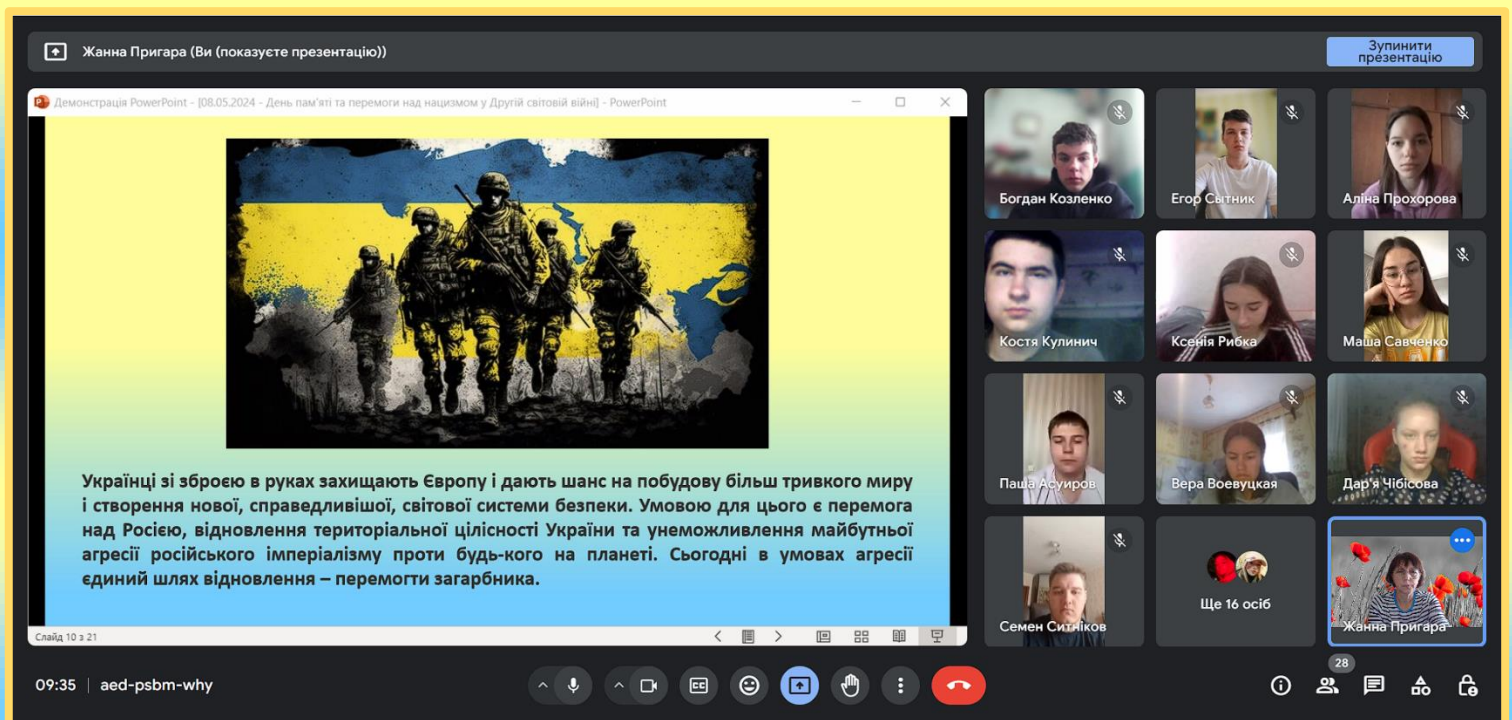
Жанна Пригара (Ви (показуєте презентацію))

Зупинити презентацію

Демонстрація PowerPoint - [08.05.2024 - День пам'яті та перемоги над нацизмом у Другій світовій війні] - PowerPoint

Українці зі зброєю в руках захищають Європу і дають шанс на побудову більш тривкого миру і створення нової, справедливішої, світової системи безпеки. Умовою для цього є перемога над Росією, відновлення територіальної цілісності України та унеможливлення майбутньої агресії російського імперіалізму проти будь-кого на планеті. Сьогодні в умовах агресії єдиний шлях відновлення – перемогти загарбника.

Слайд 10 з 21

Богдан Козленко
Егор Сытник
Аліна Прохорова
Костя Кулинич
Ксенія Рибка
Маша Савченко
Паша Асуиров
Вера Воевуцкая
Дар'я Чібісова
Семен Ситніков
Ще 16 осіб
Жанна Пригара

09:35 | aed-psbm-why

28